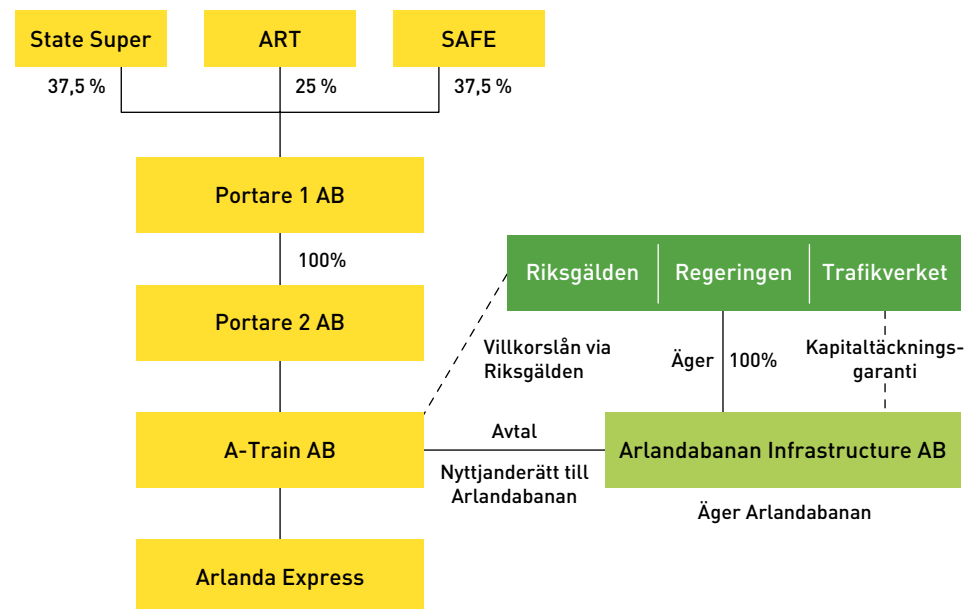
State Super
ART
SAFE
37,5 %
25 %
37,5 %
Portare 1 AB
100%
Portare 2 AB
Riksgälden
Regeringen
Trafikverket
Villkorslån via Riksgälden
Äger
100%
Kapitaltäckningsgaranti
A-Train AB
Avtal
Arlandabanan Infrastructure AB
Nyttjanderätt till Arlandabanan
Äger Arlandabanan
Arlanda Express